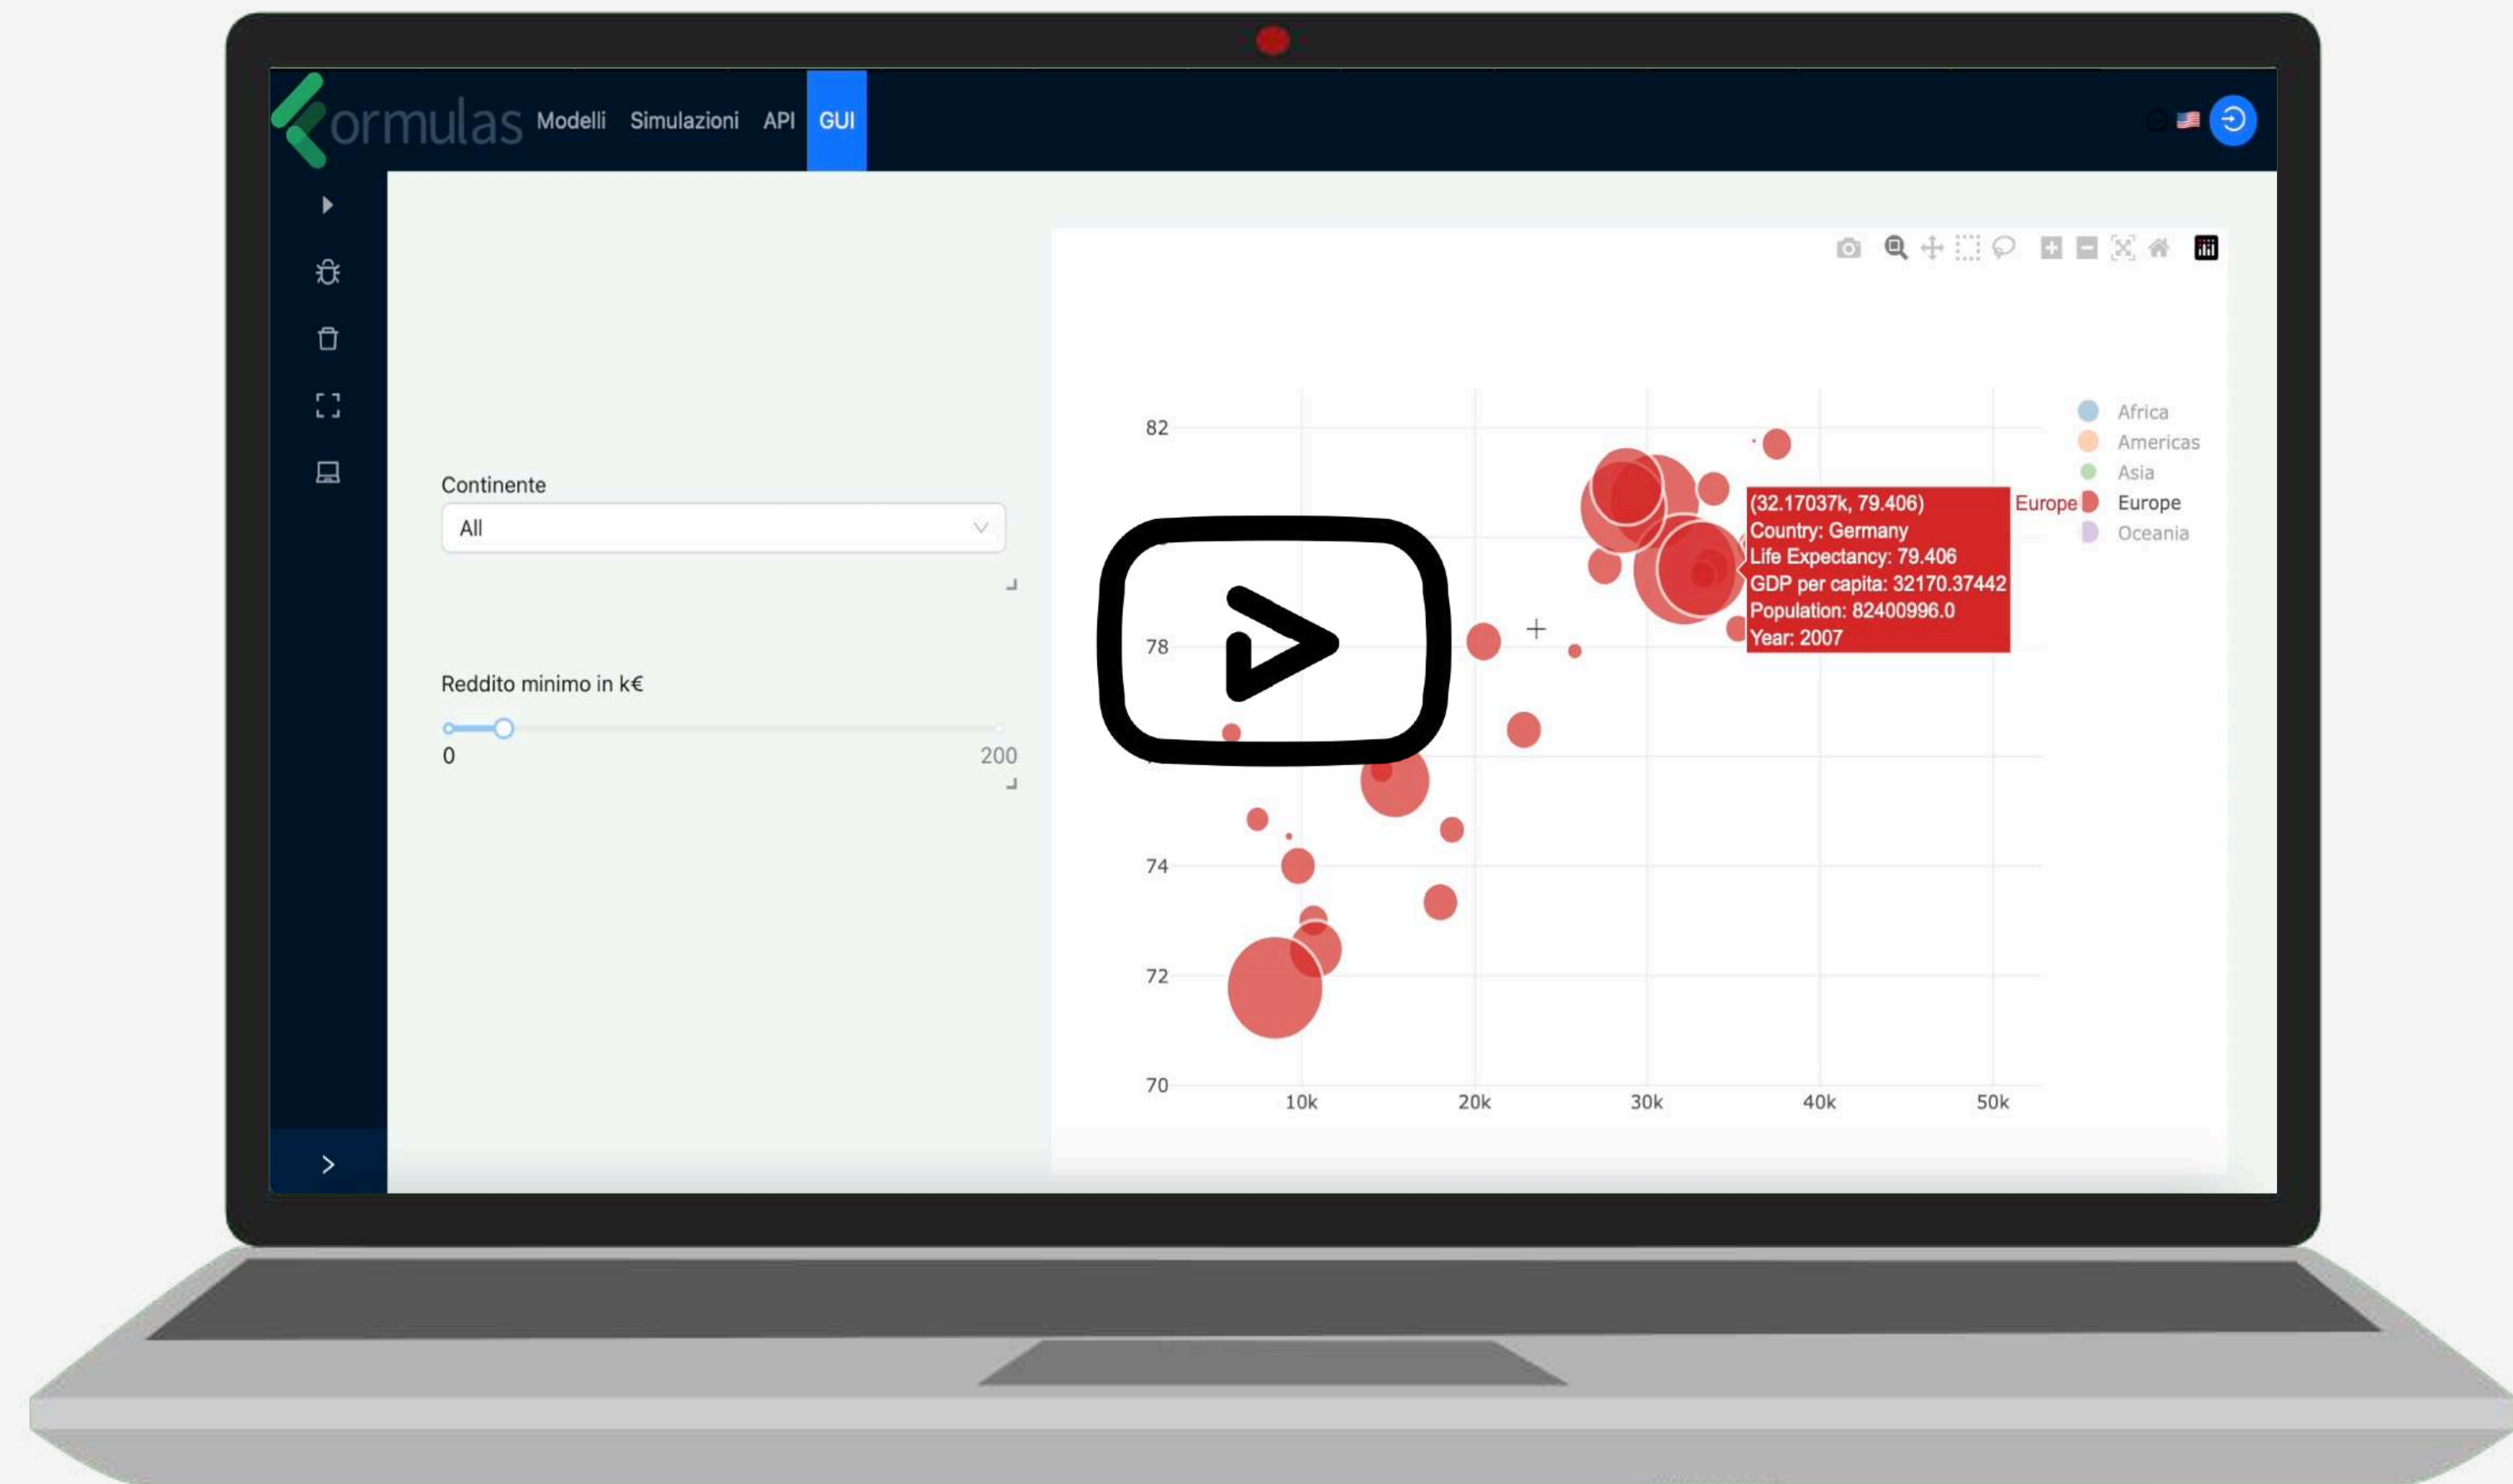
Formulas Modelli Simulazioni API GUI

Continente

All

Reddito minimo in k€

0

200

82

78

74

72

70

10k

20k

30k

40k

50k

(32.17037k, 79.406)
Country: Germany
Life Expectancy: 79.406
GDP per capita: 32170.37442
Population: 82400996.0
Year: 2007

Europe

Africa
Americas
Asia
Europe
Oceania